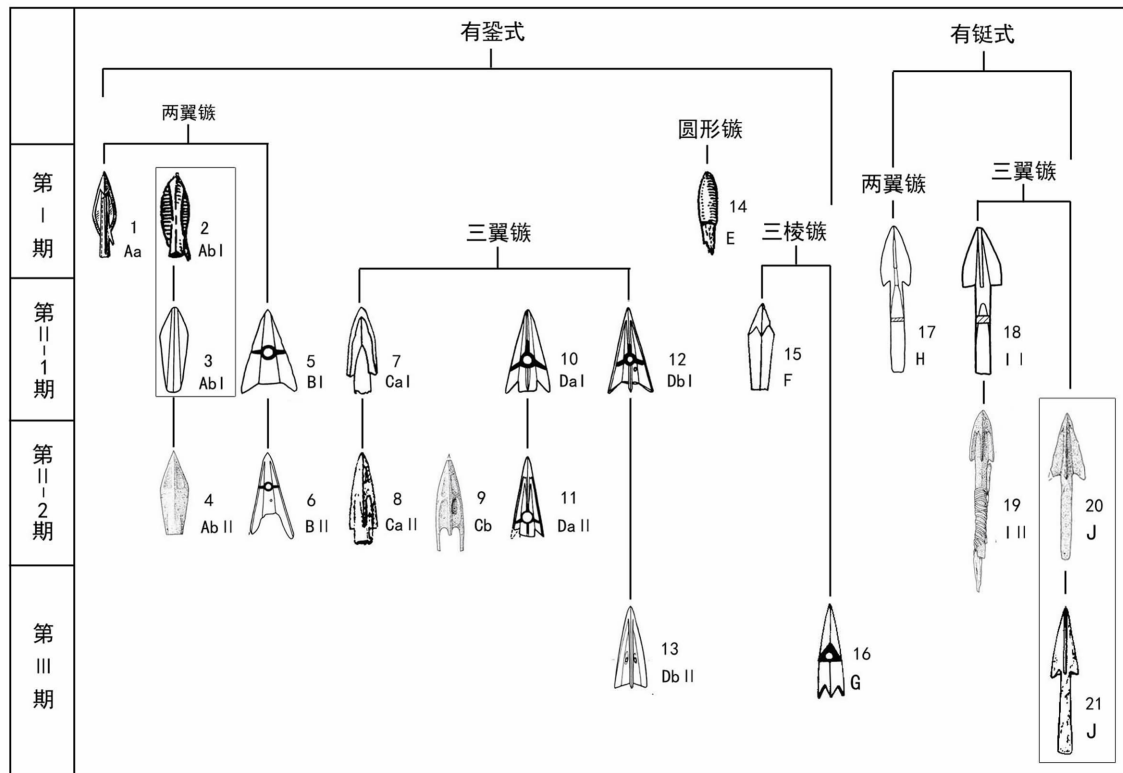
有銎式

有铤式

两翼镞

圆形镞

两翼镞

三翼镞

第 I 期

第 II-1 期

第 II-2 期

第 III 期

1 Aa

2 Ab I

14 E

三翼镞

三棱镞

3 Ab I

5 B I

7 Ca I

10 Da I

12 Db I

15 F

17 H

18 I I

4 Ab II

6 B II

8 Ca II

9 Cb

11 Da II

19 I II

20 J

13 Db II

16 G

21 J